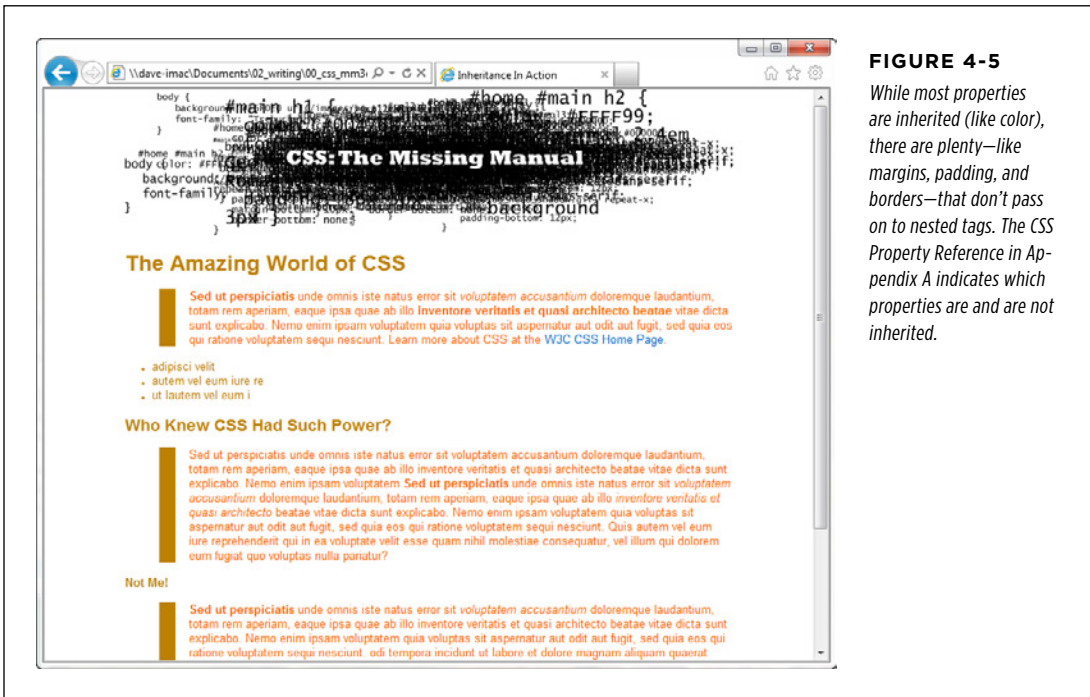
\\dave-imac\Documents\02_writing\00_css_mm3 Inheritance In Action

CSS: The Missing Manual

The Amazing World of CSS

Sed ut perspiciatis unde omnis iste natus error sit voluptatem accusantium doloremque laudantium, totam rem aperiam, eaque ipsa quae ab illo inventore veritatis et quasi architecto beatae vitae dicta sunt explicabo. Nemo enim ipsam voluptatem quia voluptas sit aspernatur aut odit aut fugit, sed quia eos qui ratione voluptatem sequi nesciunt. Learn more about CSS at the W3C CSS Home Page.

- adipisci velit
- autem vel eum iure re
- ut lautem vel eum i

Who Knew CSS Had Such Power?

Sed ut perspiciatis unde omnis iste natus error sit voluptatem accusantium doloremque laudantium, totam rem aperiam, eaque ipsa quae ab illo inventore veritatis et quasi architecto beatae vitae dicta sunt explicabo. Nemo enim ipsam voluptatem Sed ut perspiciatis unde omnis iste natus error sit voluptatem accusantium doloremque laudantium, totam rem aperiam, eaque ipsa quae ab illo inventore veritatis et quasi architecto beatae vitae dicta sunt explicabo. Nemo enim ipsam voluptatem quia voluptas sit aspernatur aut odit aut fugit, sed quia eos qui ratione voluptatem sequi nesciunt. Quis autem vel eum iure reprehenderit qui in ea voluptate velit esse quam nihil molestiae consequatur, vel illum qui dolorem eum fugiat quo voluptas nulla pariatur?

Not Me!

Sed ut perspiciatis unde omnis iste natus error sit voluptatem accusantium doloremque laudantium, totam rem aperiam, eaque ipsa quae ab illo inventore veritatis et quasi architecto beatae vitae dicta sunt explicabo. Nemo enim ipsam voluptatem quia voluptas sit aspernatur aut odit aut fugit, sed quia eos qui ratione voluptatem sequi nesciunt. odi tempora incidunt ut labore et dolore magnam aliquam quaerat

FIGURE 4-5

While most properties are inherited (like color), there are plenty—like margins, padding, and borders—that don't pass on to nested tags. The CSS Property Reference in Appendix A indicates which properties are and are not inherited.